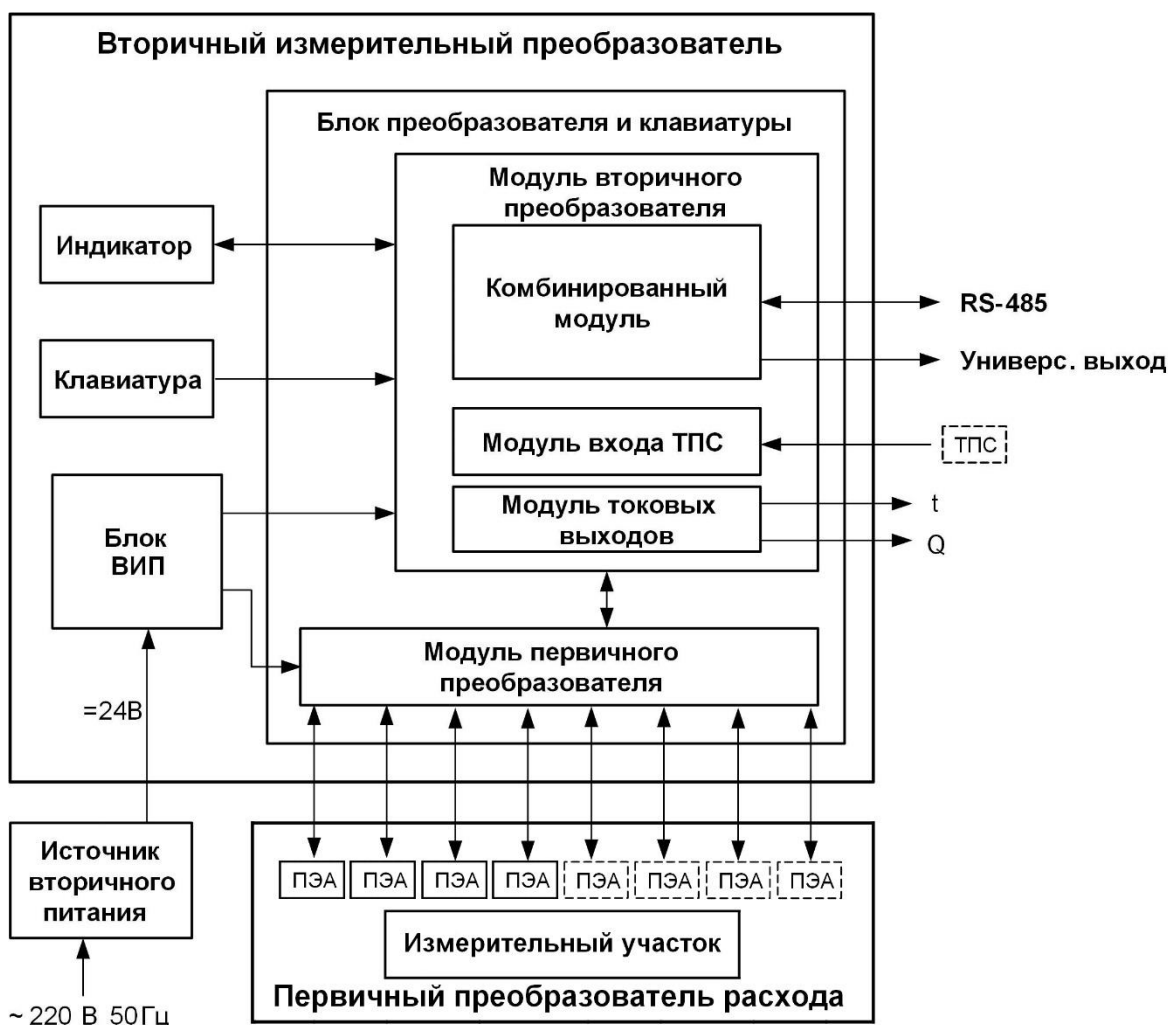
Вторичный измерительный преобразователь

Блок преобразователя и клавиатуры

Модуль вторичного преобразователя

Индикатор

Комбинированный модуль

RS-485

Универс. выход

Клавиатура

Модуль входа ТПС

ТПС

Блок ВИП

Модуль токовых выходов

t

Q

Модуль первичного преобразователя

=24В

Источник вторичного питания

ПЭА ПЭА ПЭА ПЭА ПЭА ПЭА ПЭА ПЭА

Измерительный участок

Первичный преобразователь расхода

~ 220 В 50Гц